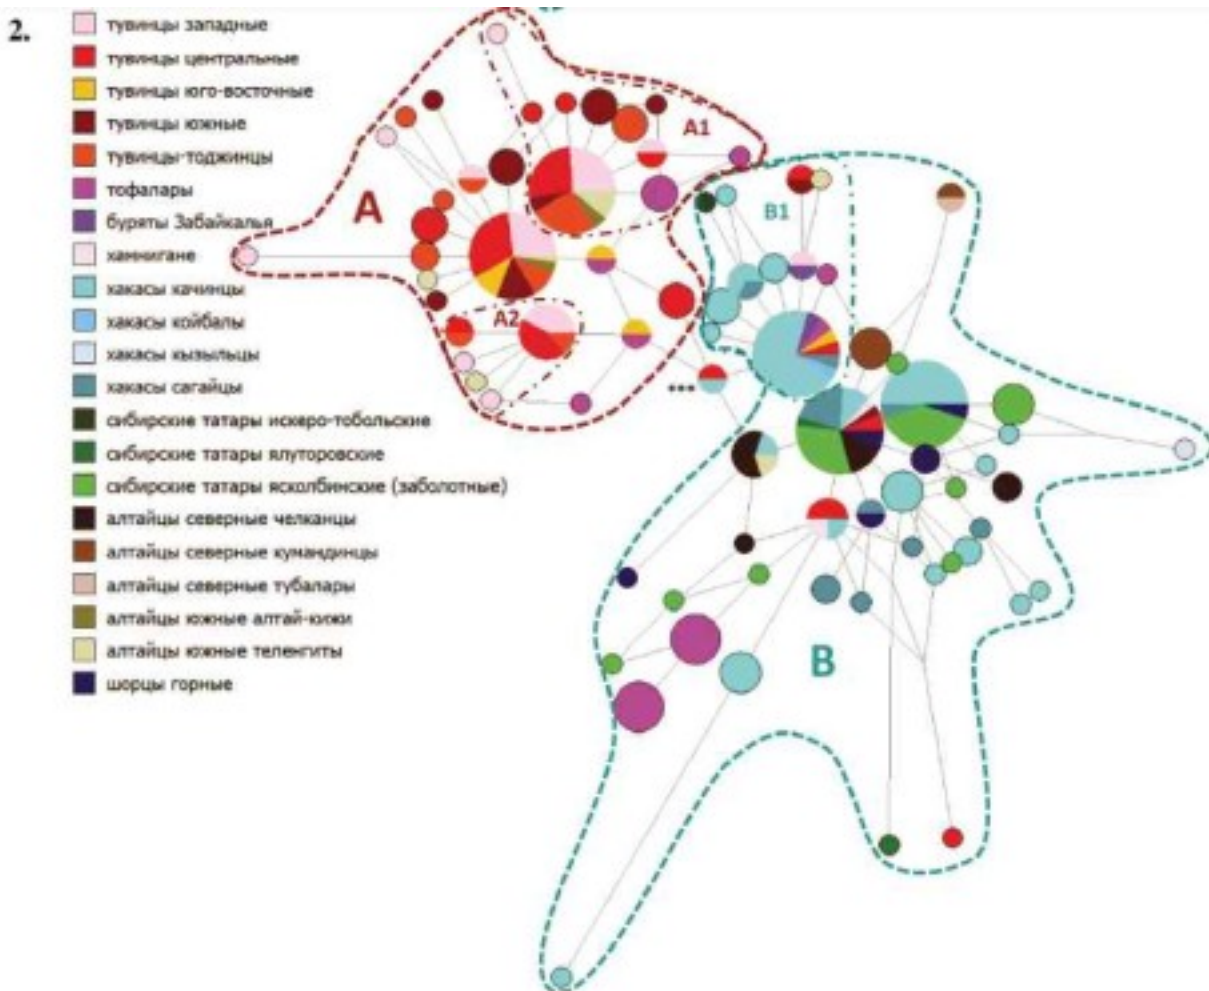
2.

тувинцы западные
тувинцы центральные
тувинцы юго-восточные
тувинцы южные
тувинцы-тоджинцы
тофалары
буряты Забайкалья
хамнигане
хакасы качинцы
хакасы койбалы
хакасы кызыльцы
хакасы сагайцы
сибирские татары искеро-тобольские
сибирские татары ялуторовские
сибирские татары ясколбинские (заболотные)
алтайцы северные челканцы
алтайцы северные кумандинцы
алтайцы северные тубалары
алтайцы южные алтай-кижи
алтайцы южные теленгиты
шорцы горные

A
A1
A2
B1
B
***